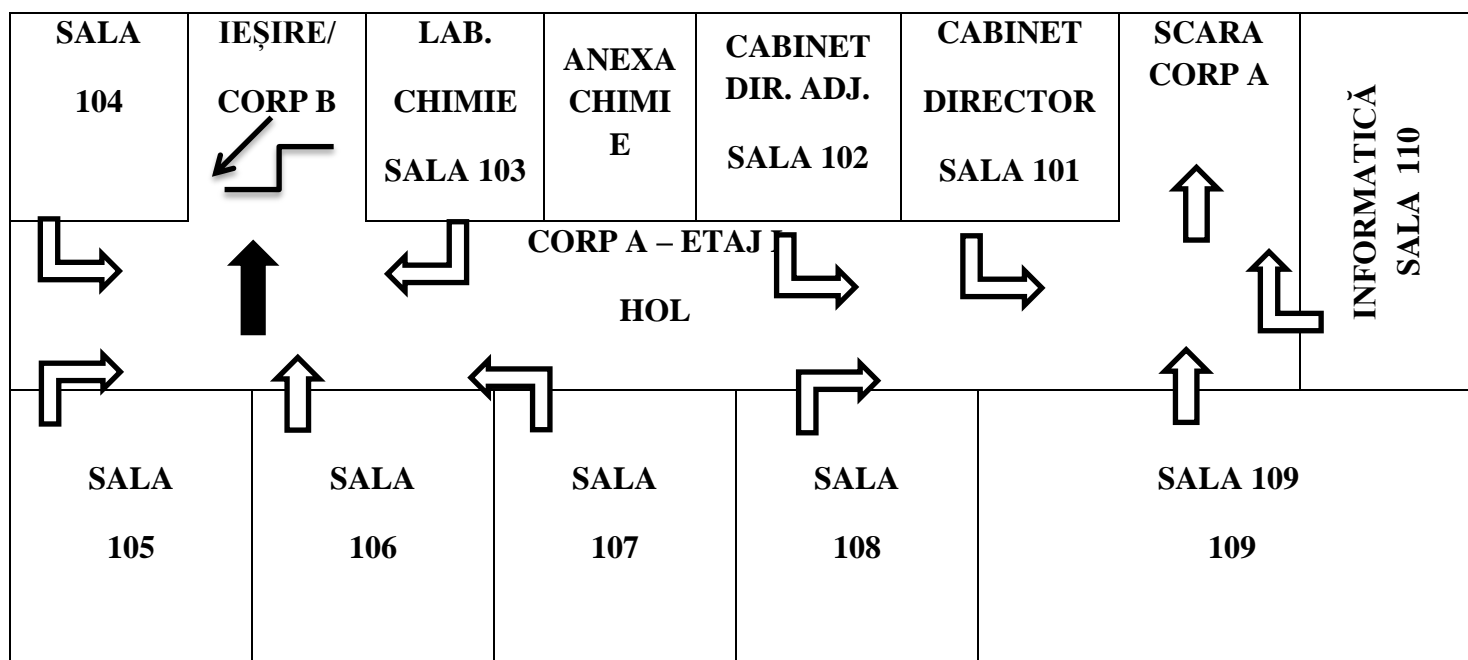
SALA 104

IEȘIRE/ CORP B

LAB. CHIMIE SALA 103

ANEXA CHIMI E

CABINET DIR. ADJ. SALA 102

CABINET DIRECTOR SALA 101

SCARA CORP A

INFORMATICĂ SALA 110

CORP A – ETAJ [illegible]

HOL

SALA 105

SALA 106

SALA 107

SALA 108

SALA 109 109